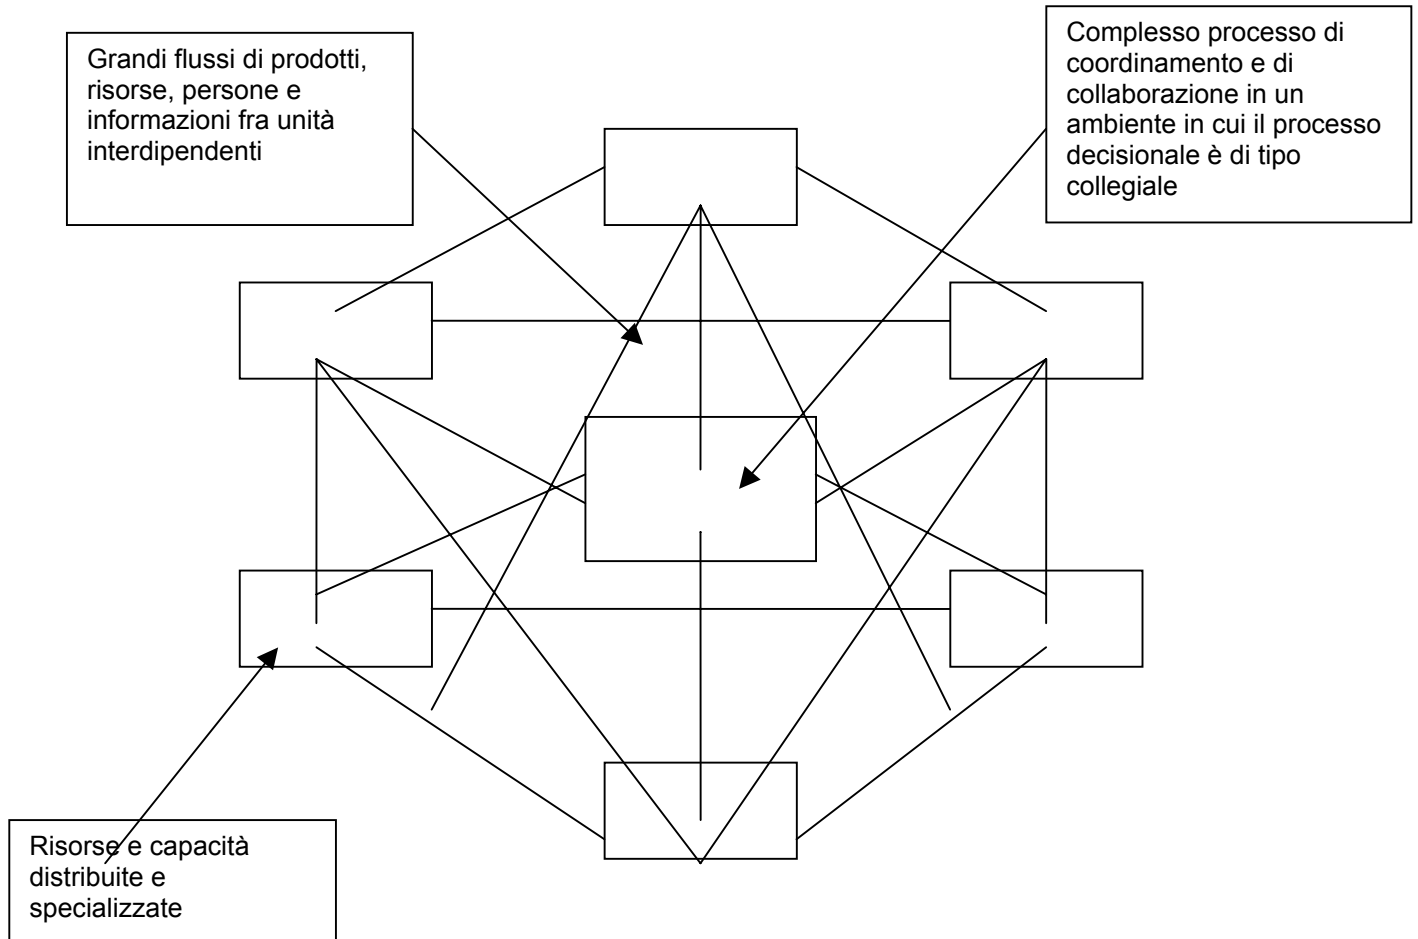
Grandi flussi di prodotti, risorse, persone e informazioni fra unità interdipendenti

Complesso processo di coordinamento e di collaborazione in un ambiente in cui il processo decisionale è di tipo collegiale

Risorse e capacità distribuite e specializzate